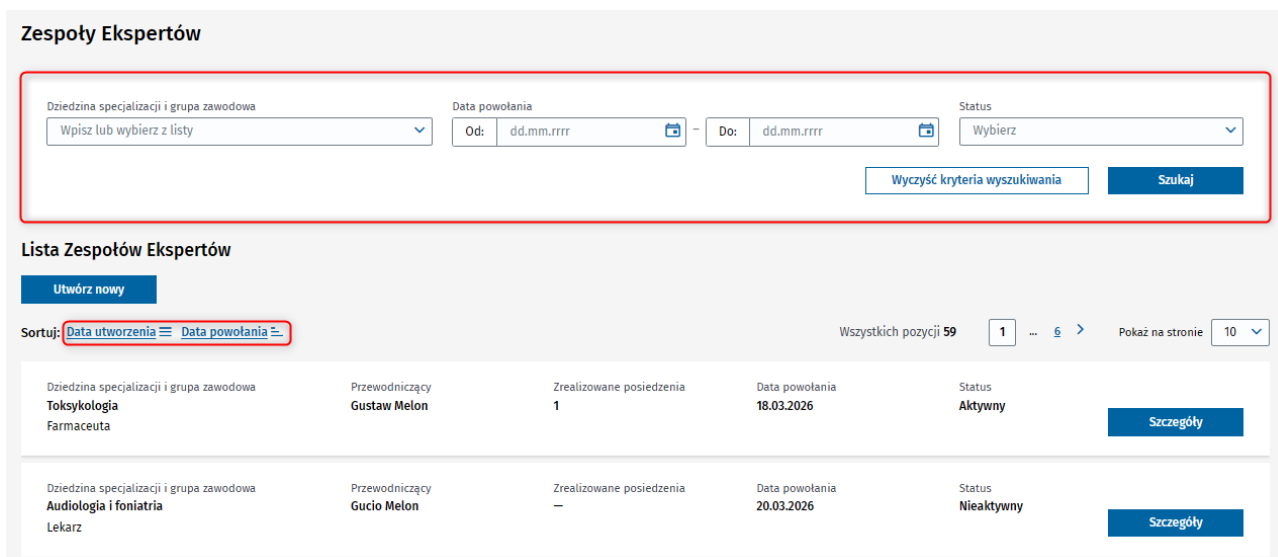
Zespoły Ekspertów

Dziedzina specjalizacji i grupa zawodowa
Wpisz lub wybierz z listy

Data powołania
Od: dd.mm.rrrr – Do: dd.mm.rrrr

Status
Wybierz

Wyczyść kryteria wyszukiwania
Szukaj

Lista Zespołów Ekspertów

Utwórz nowy

Sortuj: Data utworzenia Data powołania

Wszystkich pozycji 59
1 ... 6
Pokaż na stronie 10

| Dziedzina specjalizacji i grupa zawodowa | Przewodniczący | Zrealizowane posiedzenia | Data powołania | Status | |
|---|---|---|---|---|---|
| Toksykologia Farmaceuta | Gustaw Melon | 1 | 18.03.2026 | Aktywny | Szczegóły |
| Audiologia i foniatria Lekarz | Gucio Melon | — | 20.03.2026 | Nieaktywny | Szczegóły |